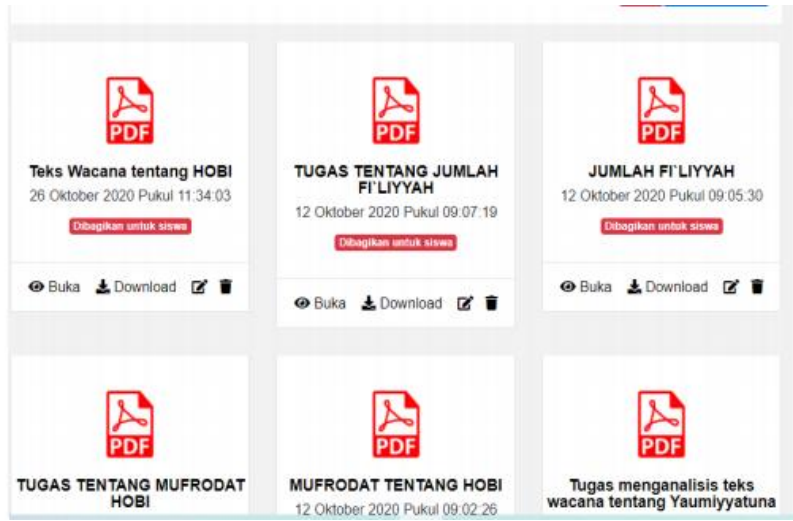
PDF

Teks Wacana tentang HOBI

26 Oktober 2020 Pukul 11:34:03

Dibagikan untuk siswa

Buka Download

PDF

TUGAS TENTANG JUMLAH FI`LIYYAH

12 Oktober 2020 Pukul 09:07:19

Dibagikan untuk siswa

Buka Download

PDF

JUMLAH FI`LIYYAH

12 Oktober 2020 Pukul 09:05:30

Dibagikan untuk siswa

Buka Download

PDF

TUGAS TENTANG MUFRODAT HOBI

PDF

MUFRODAT TENTANG HOBI

12 Oktober 2020 Pukul 09:02:26

PDF

Tugas menganalisis teks wacana tentang Yaumiyyatuna